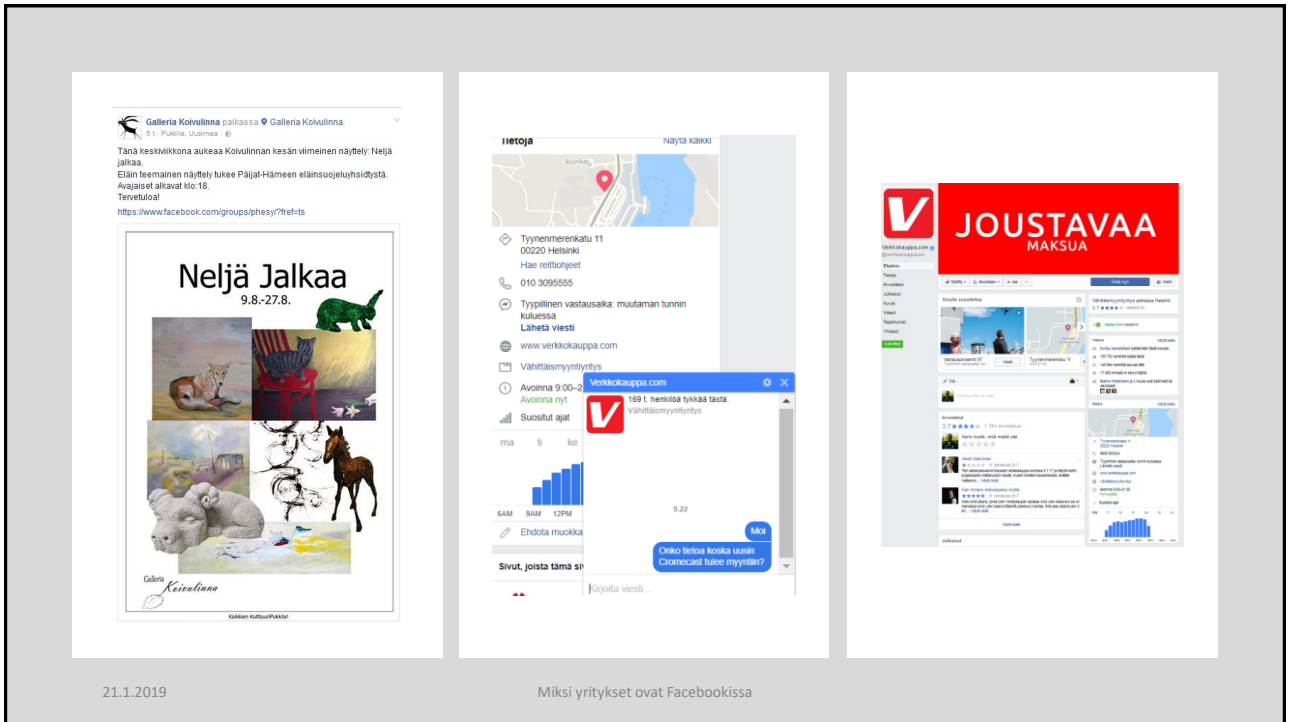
Galleria Koivulinna paikassa Galleria Koivulinna.
5 t · Pukkila, Uusimaa ·

Tänä keskiviikkona aukeaa Koivulinnan kesän viimeinen näyttely: Neljä jalkaa.
Eläin teemainen näyttely tukee Päijät-Hämeen eläinsuojeluyhsidtystä.
Avajaiset alkavat klo:18.
Tervetuloa!
https://www.facebook.com/groups/phesy/?fref=ts

Neljä Jalkaa
9.8.-27.8.

Galleria
Koivulinna

Kaikkien KulttuuriPukkila!

Tietoja
Näytä kaikki

Tyynenmerenkatu 11
00220 Helsinki
Hae reittiohjeet

010 3095555

Tyypillinen vastausaika: muutaman tunnin kuluessa
Lähetä viesti

www.verkkokauppa.com

Vähittäismyyntiyritys

Avoinna 9:00–2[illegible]
Avoinna nyt

Suositut ajat

ma ti ke

6AM 9AM 12PM

Ehdota muokka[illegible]

Sivut, joista tämä si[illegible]

Verkkokauppa.com
169 t. henkilöä tykkää tästä.
Vähittäismyyntiyritys

9.22

Moi

Onko tietoa koska uusin Cromecast tulee myyntiin?

Kirjoita viesti...

JOUSTAVAA
MAKSUA

21.1.2019

Miksi yritykset ovat Facebookissa